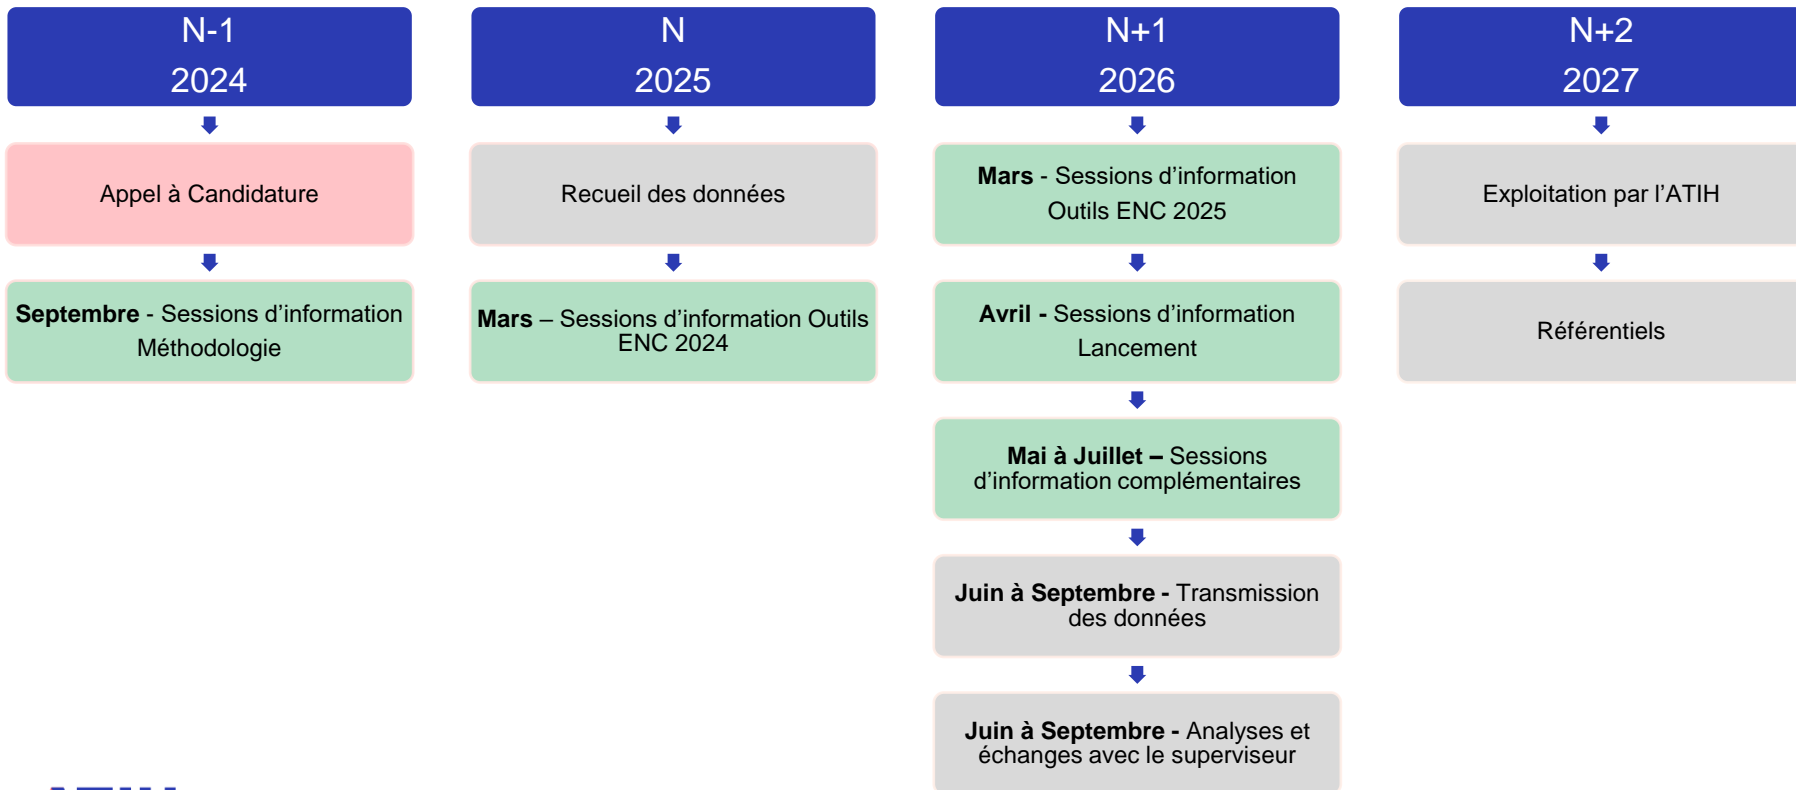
N-1
2024

Appel à Candidature

Septembre - Sessions d'information Méthodologie

N
2025

Recueil des données

Mars – Sessions d'information Outils ENC 2024

N+1
2026

Mars - Sessions d'information Outils ENC 2025

Avril - Sessions d'information Lancement

Mai à Juillet – Sessions d'information complémentaires

Juin à Septembre - Transmission des données

Juin à Septembre - Analyses et échanges avec le superviseur

N+2
2027

Exploitation par l'ATIH

Référentiels

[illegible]